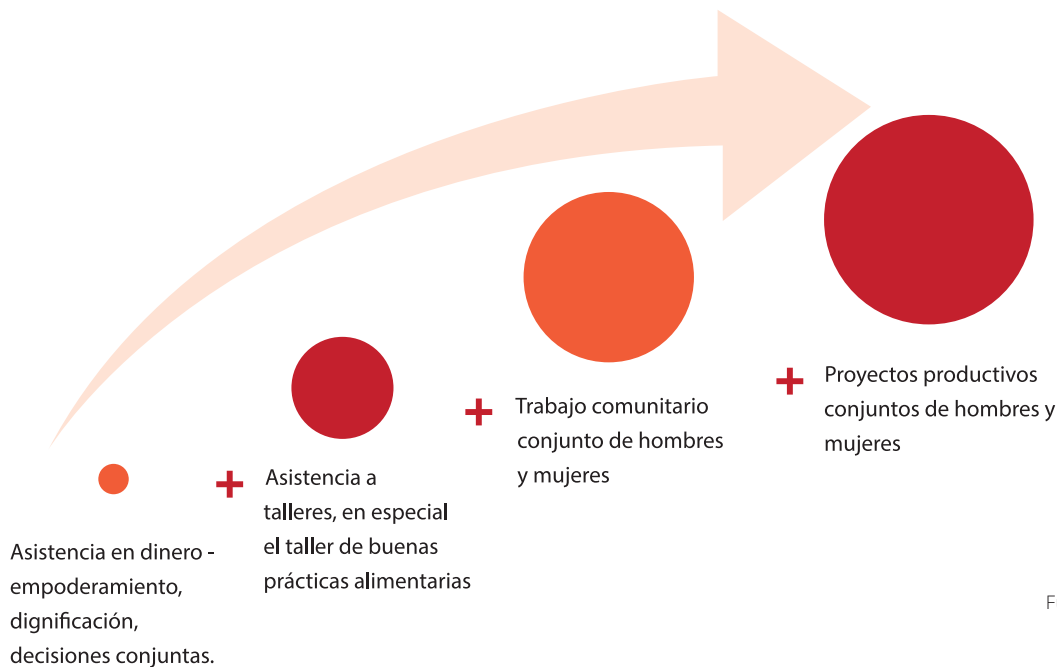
Asistencia en dinero - empoderamiento, dignificación, decisiones conjuntas.

Asistencia a talleres, en especial el taller de buenas prácticas alimentarias

Trabajo comunitario conjunto de hombres y mujeres

Proyectos productivos conjuntos de hombres y mujeres

F